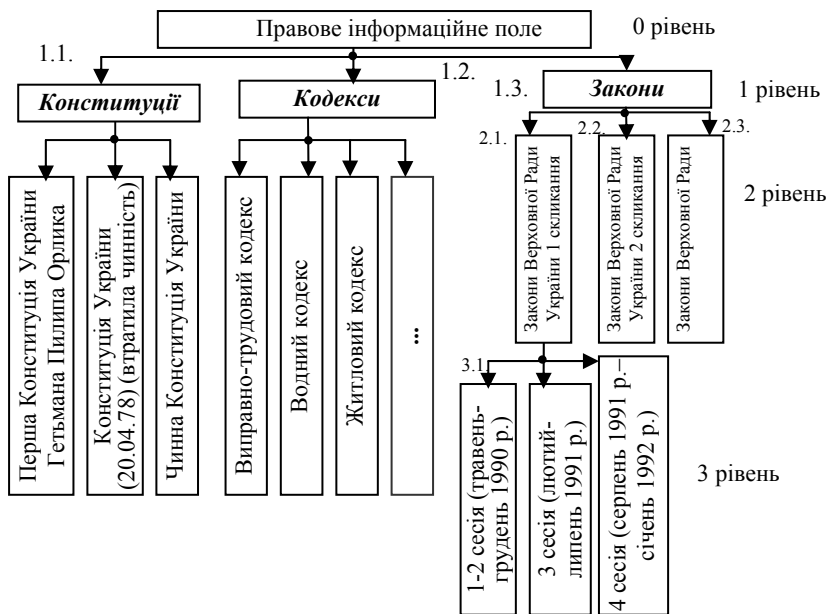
Правове інформаційне поле

0 рівень

1.1.

Конституції

Кодекси

1.2.

1.3.

Закони

1 рівень

2.1.

2.2.

2.3.

2 рівень

Перша Конституція України Гетьмана Пилипа Орлика

Конституція України (20.04.78) (втратила чинність)

Чинна Конституція України

Виправно-трудовий кодекс

Водний кодекс

Житловий кодекс

...

Закони Верховної Ради України 1 скликання

Закони Верховної Ради України 2 скликання

Закони Верховної Ради

3.1.

1-2 сесія (травень-грудень 1990 р.)

3 сесія (лютий-липень 1991 р.)

4 сесія (серпень 1991 р.–січень 1992 р.)

3 рівень